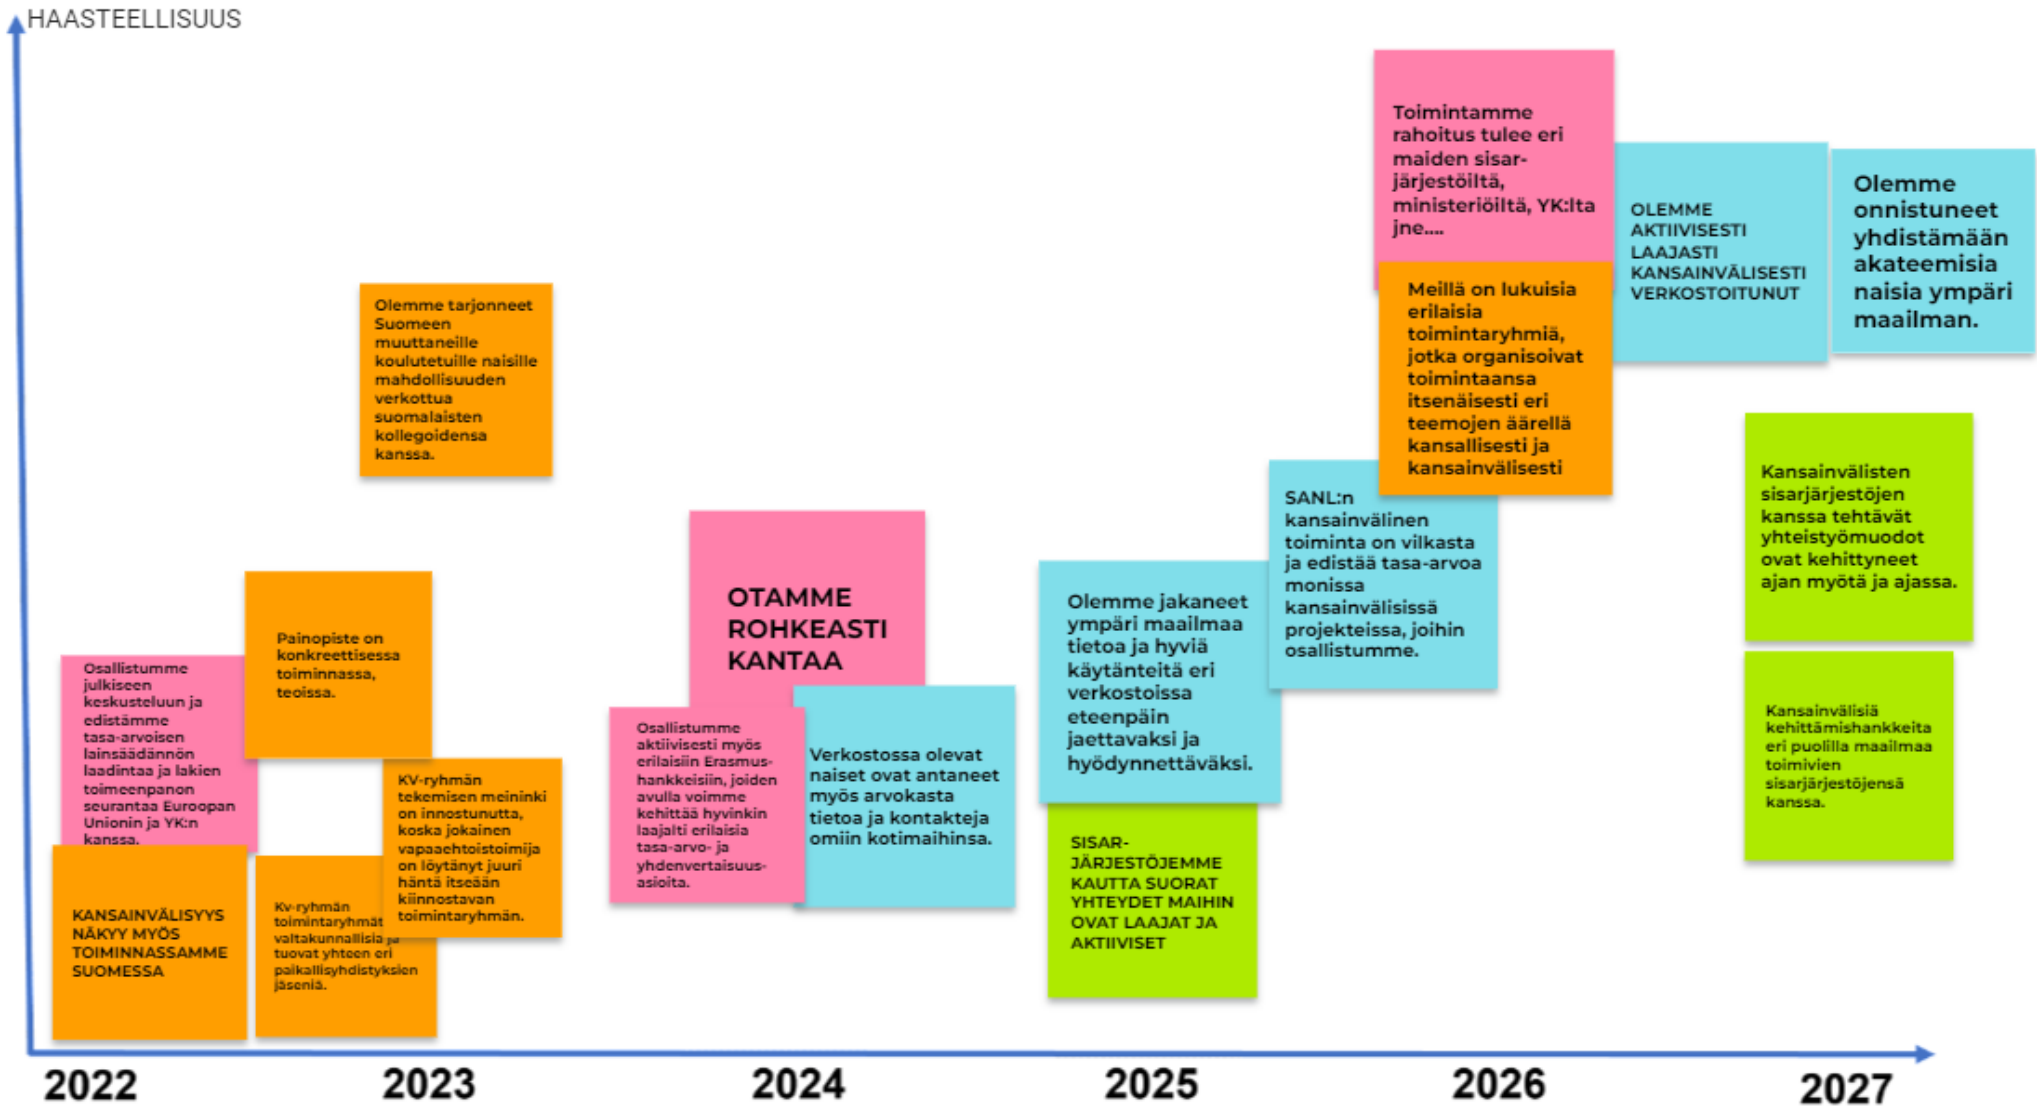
HAASTEELLISUUS

Toimintamme rahoitus tulee eri maiden sisarjärjestöiltä, ministeriöiltä, YK:lta jne....

OLEMME AKTIIVISESTI LAAJASTI KANSAINVÄLISESTI VERKOSTOITUNUT

Olemme onnistuneet yhdistämään akateemisia naisia ympäri maailman.

Meillä on lukuisia erilaisia toimintaryhmiä, jotka organisoivat toimintaansa itsenäisesti eri teemojen äärellä kansallisesti ja kansainvälisesti

Olemme tarjonneet Suomeen muuttaneille koulutetuille naisille mahdollisuuden verkottua suomalaisten kollegoidensa kanssa.

Kansainvälisten sisarjärjestöjen kanssa tehtävät yhteistyömuodot ovat kehittyneet ajan myötä ja ajassa.

SANL:n kansainvälinen toiminta on vilkasta ja edistää tasa-arvoa monissa kansainvälisissä projekteissa, joihin osallistumme.

OTAMME ROHKEASTI KANTAA

Olemme jakaneet ympäri maailmaa tietoa ja hyviä käytänteitä eri verkostoissa eteenpäin jaettavaksi ja hyödynnettäväksi.

Painopiste on konkreettisessa toiminnassa, teoissa.

Osallistumme julkiseen keskusteluun ja edistämme tasa-arvoisen lainsäädännön laadintaa ja lakien toimeenpanon seurantaa Euroopan Unionin ja YK:n kanssa.

Osallistumme aktiivisesti myös erilaisiin Erasmus-hankkeisiin, joiden avulla voimme kehittää hyvinkin laajalti erilaisia tasa-arvo- ja yhdenvertaisuusasioita.

Verkostossa olevat naiset ovat antaneet myös arvokasta tietoa ja kontakteja omiin kotimaihinsa.

Kansainvälisiä kehittämishankkeita eri puolilla maailmaa toimivien sisarjärjestöjensä kanssa.

KV-ryhmän tekemisen meininki on innostunutta, koska jokainen vapaaehtoistoimija on löytänyt juuri häntä itseään kiinnostavan toimintaryhmän.

SISAR-JÄRJESTÖJEMME KAUTTA SUORAT YHTEYDET MAIHIN OVAT LAAJAT JA AKTIIVISET

KANSAINVÄLISYYS NÄKYY MYÖS TOIMINNASSAMME SUOMESSA

Kv-ryhmän toimintaryhmät valtakunnallisia ja tuovat yhteen eri paikallisyhdistyksien jäseniä.

2022 2023 2024 2025 2026 2027